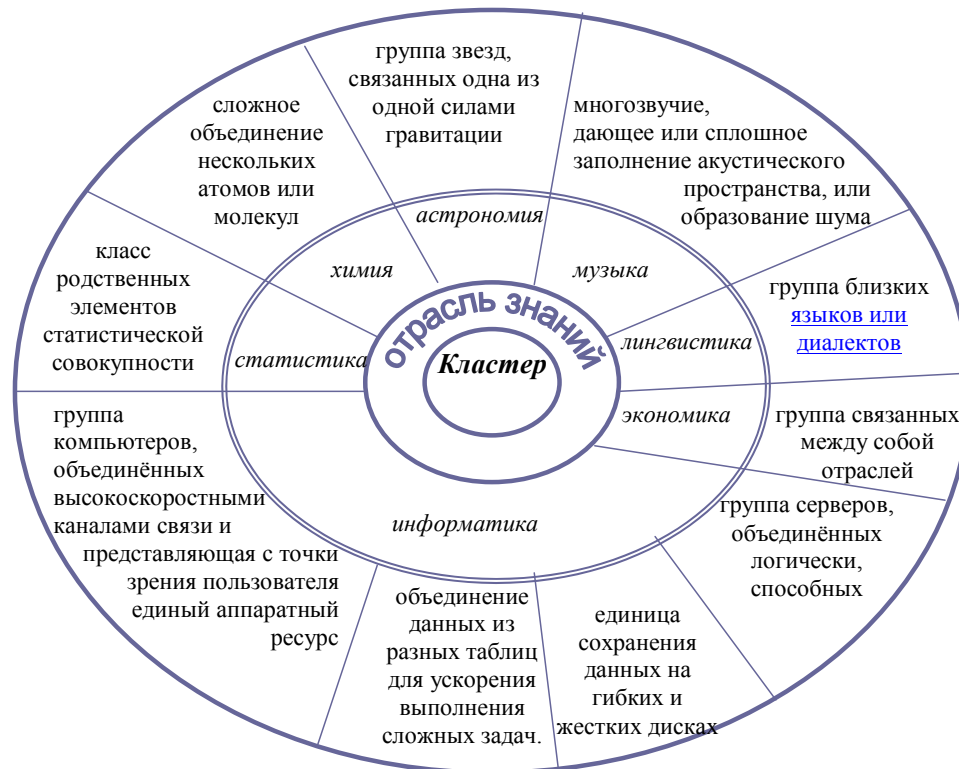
Кластер

отрасль знаний

астрономия

химия

музыка

лингвистика

статистика

экономика

информатика

группа звезд, связанных одна из одной силами гравитации

сложное объединение нескольких атомов или молекул

многозвучие, дающее или сплошное заполнение акустического пространства, или образование шума

класс родственных элементов статистической совокупности

группа близких языков или диалектов

группа компьютеров, объединённых высокоскоростными каналами связи и представляющая с точки зрения пользователя единый аппаратный ресурс

группа связанных между собой отраслей

группа серверов, объединённых логически, способных

объединение данных из разных таблиц для ускорения выполнения сложных задач.

единица сохранения данных на гибких и жестких дисках